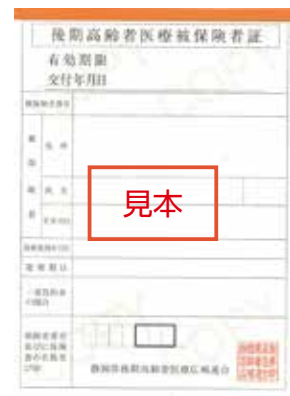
後期高齢者医療被保険者証

有効期限
交付年月日

被保険者番号

被保険者 住所
氏名
生年月日

見本

資格取得年月日
発効期日
一部負担金の割合

保険者番号並びに保険者の名称及び印

静岡県後期高齢者医療広域連合

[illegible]